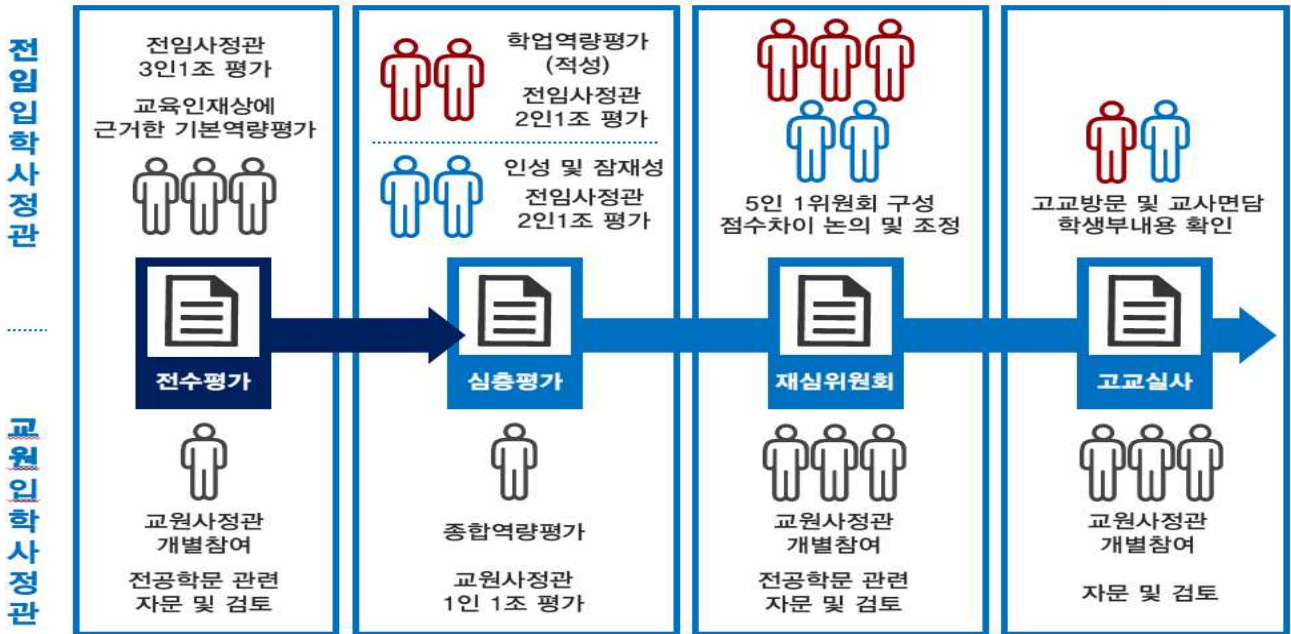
전임입학사정관

교원입학사정관

전임사정관
3인1조 평가

교육인재상에
근거한 기본역량평가

전수평가

교원사정관
개별참여

전공학문 관련
자문 및 검토

학업역량평가
(적성)

전임사정관
2인1조 평가

인성 및 잠재성

전임사정관
2인1조 평가

심층평가

종합역량평가

교원사정관
1인 1조 평가

5인 1위원회 구성
점수차이 논의 및 조정

재심위원회

교원사정관
개별참여

전공학문 관련
자문 및 검토

고교방문 및 교사면담
학생부내용 확인

고교실사

교원사정관
개별참여

자문 및 검토